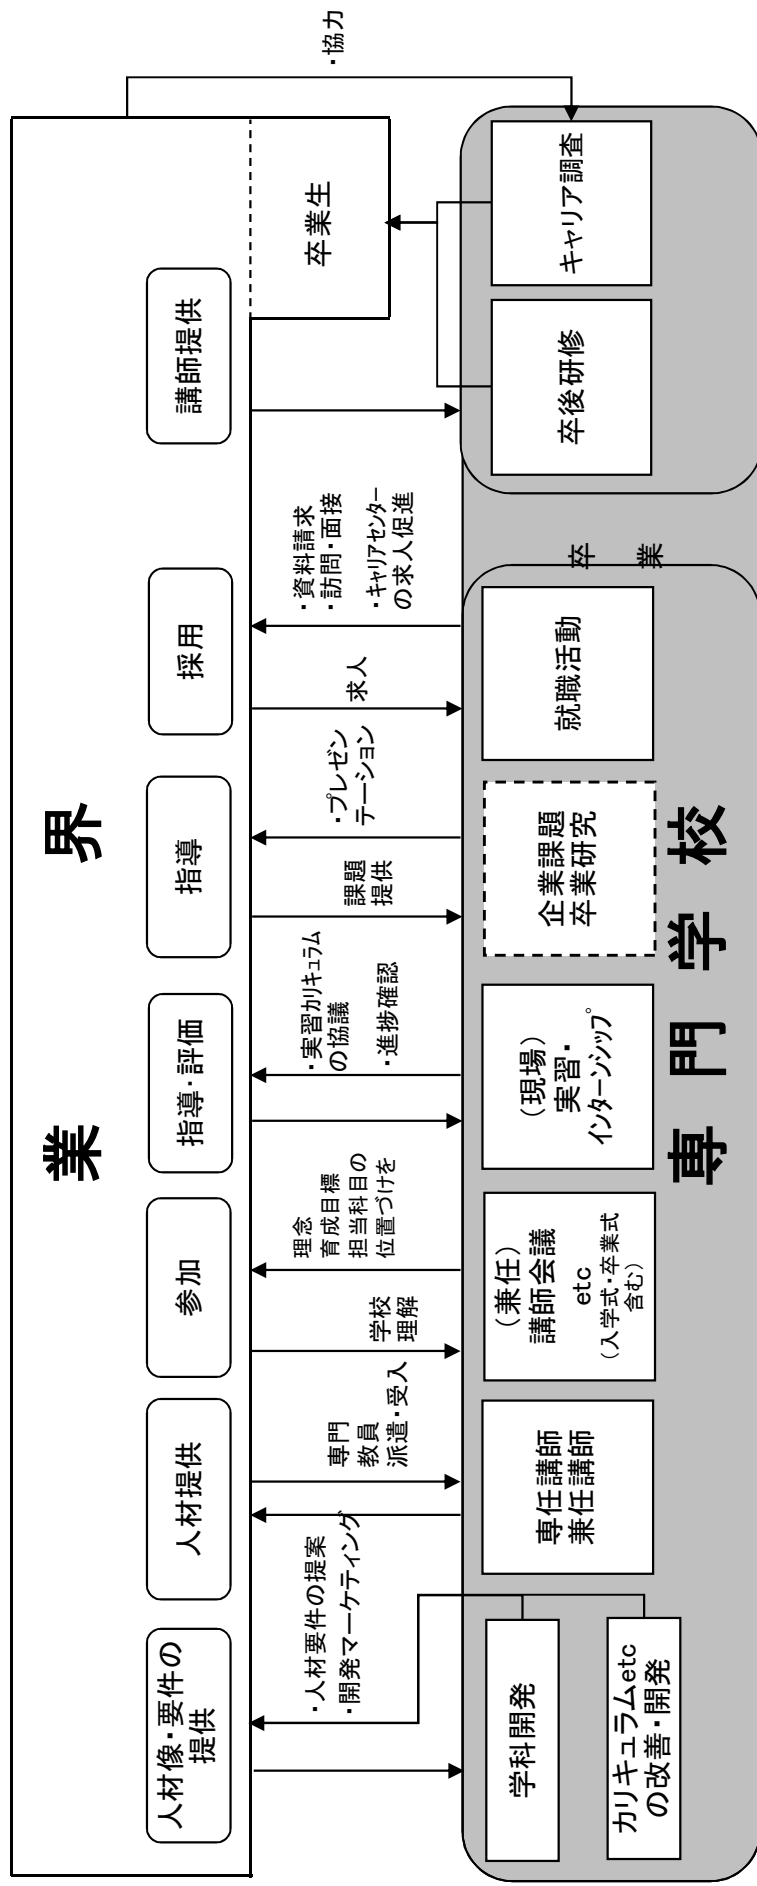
業界

人材像・要件の提供

人材提供

参加

指導・評価

指導

採用

講師提供

卒業生

・協力

・人材要件の提案
・開発マーケティング

専門教員派遣・受入

学校理解

理念
育成目標
担当科目の
位置づけを

・実習カリキュラムの協議
・進捗確認

課題提供

・プレゼンテーション

求人

・資料請求
・訪問・面接
・キャリアセンターの求人促進

卒業

専門学校

学科開発

カリキュラムetcの改善・開発

専任講師
兼任講師

（兼任）
講師会議
etc
（入学式・卒業式含む）

（現場）
実習・
インターンシップ

企業課題
卒業研究

就職活動

卒後研修

キャリア調査